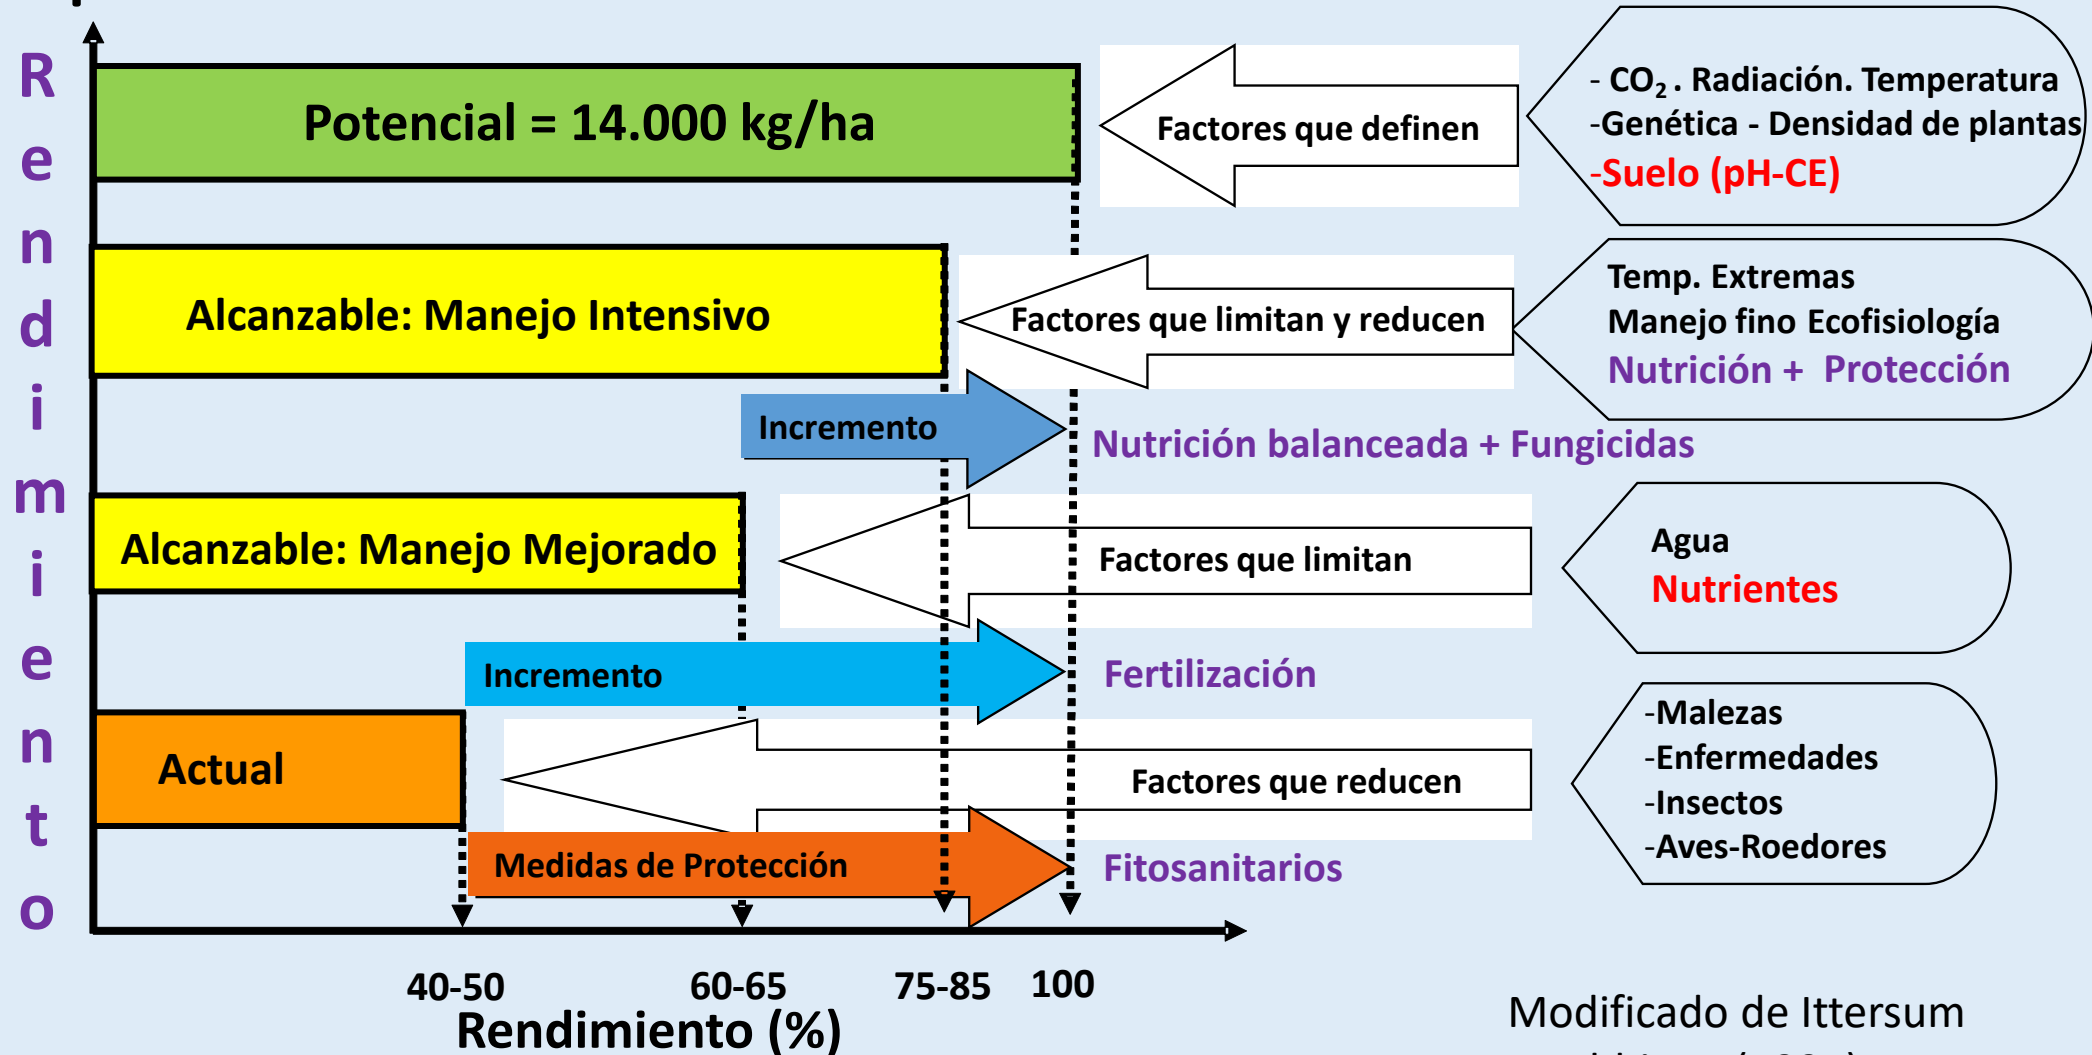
Rendimiento

Potencial = 14.000 kg/ha

Factores que definen

- $CO_2$ . Radiación. Temperatura
-Genética - Densidad de plantas
-Suelo (pH-CE)

Alcanzable: Manejo Intensivo

Factores que limitan y reducen

Temp. Extremas
Manejo fino Ecofisiología
Nutrición + Protección

Incremento

Nutrición balanceada + Fungicidas

Alcanzable: Manejo Mejorado

Factores que limitan

Agua
Nutrientes

Incremento

Fertilización

Actual

Factores que reducen

-Malezas
-Enfermedades
-Insectos
-Aves-Roedores

Medidas de Protección

Fitosanitarios

40-50 60-65 75-85 100
Rendimiento (%)

Modificado de Ittersum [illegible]